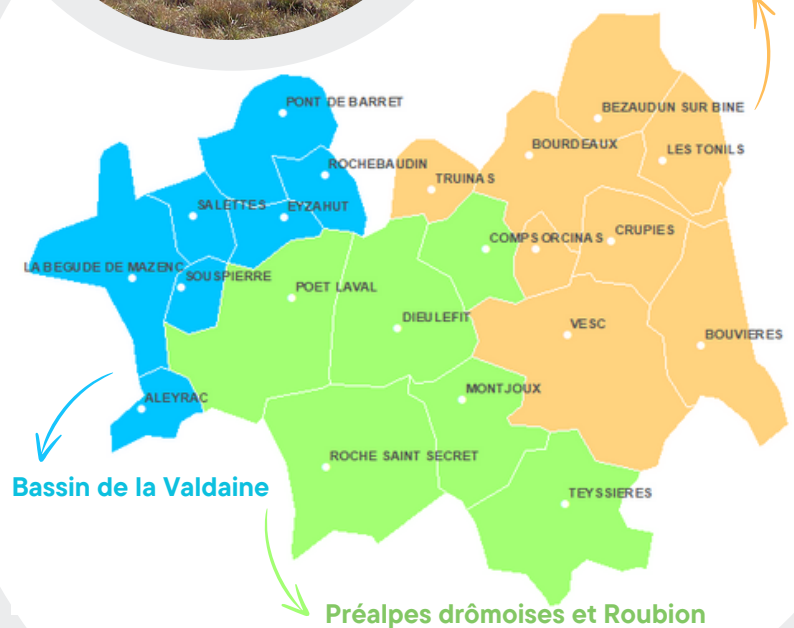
PONT DE BARRET
BEZAUDUN SUR BINE
BOURDEAUX
LES TONILS
ROCHEBAUDIN
TRUINAS
SALETTES
EYZAHUT
COMPS
ORCINAS
CRUPIES
LA BEGUDE DE MAZENC
SOUSPIERRE
POET LAVAL
DIEULEFIT
VESC
BOUVIERES
ALEYRAC
MONTJOUX
ROCHE SAINT SECRET
TEYSSIERES
Bassin de la Valdaine
Préalpes drômoises et Roubion